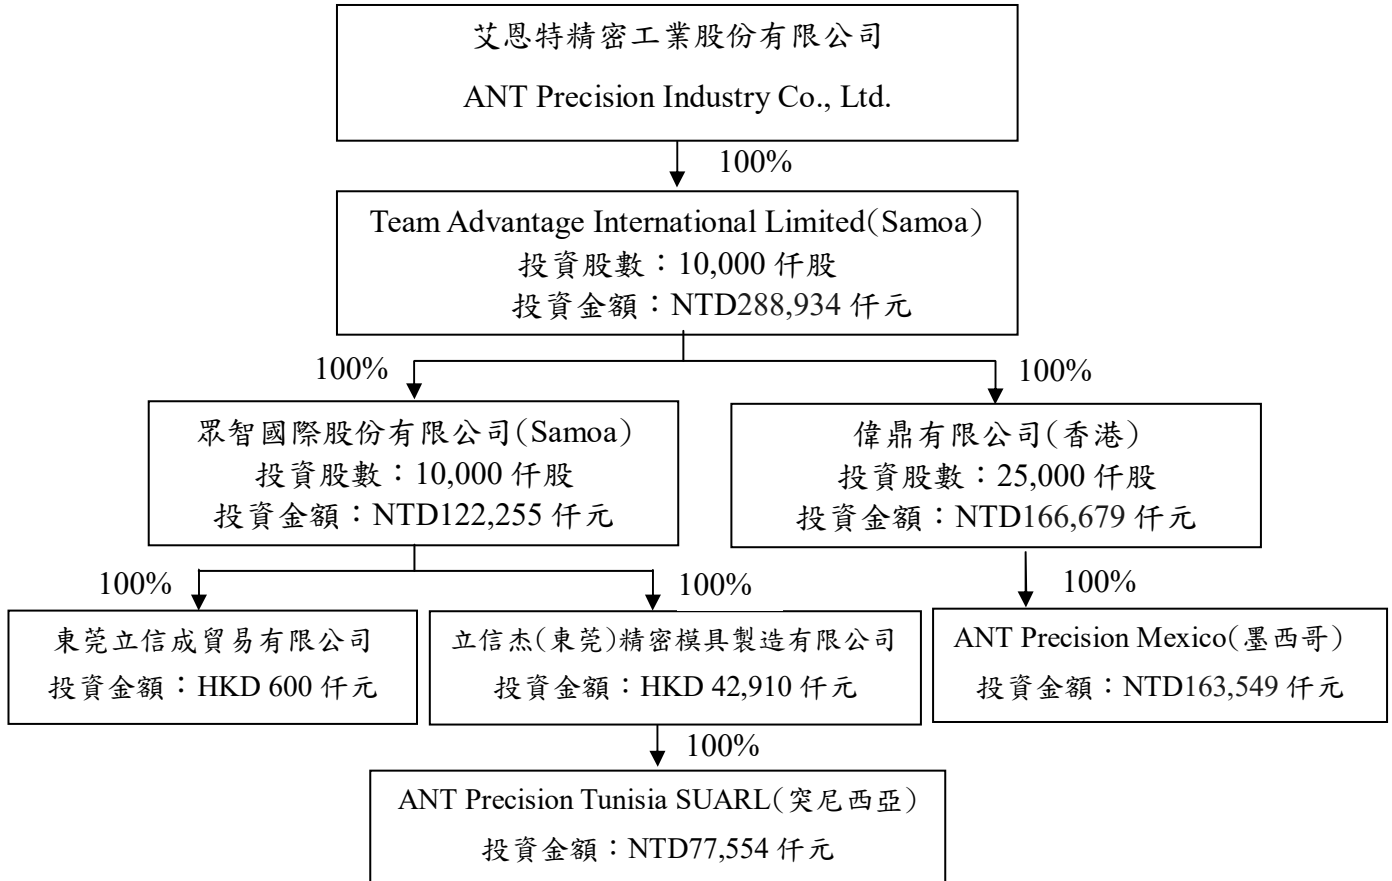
艾恩特精密工業股份有限公司

ANT Precision Industry Co., Ltd.

100%

Team Advantage International Limited(Samoa)
投資股數：10,000 仟股
投資金額：NTD288,934 仟元

100%

100%

眾智國際股份有限公司(Samoa)
投資股數：10,000 仟股
投資金額：NTD122,255 仟元

偉鼎有限公司(香港)
投資股數：25,000 仟股
投資金額：NTD166,679 仟元

100%

100%

100%

東莞立信成貿易有限公司
投資金額：HKD 600 仟元

立信杰(東莞)精密模具製造有限公司
投資金額：HKD 42,910 仟元

ANT Precision Mexico(墨西哥)
投資金額：NTD163,549 仟元

100%

ANT Precision Tunisia SUARL(突尼西亞)
投資金額：NTD77,554 仟元